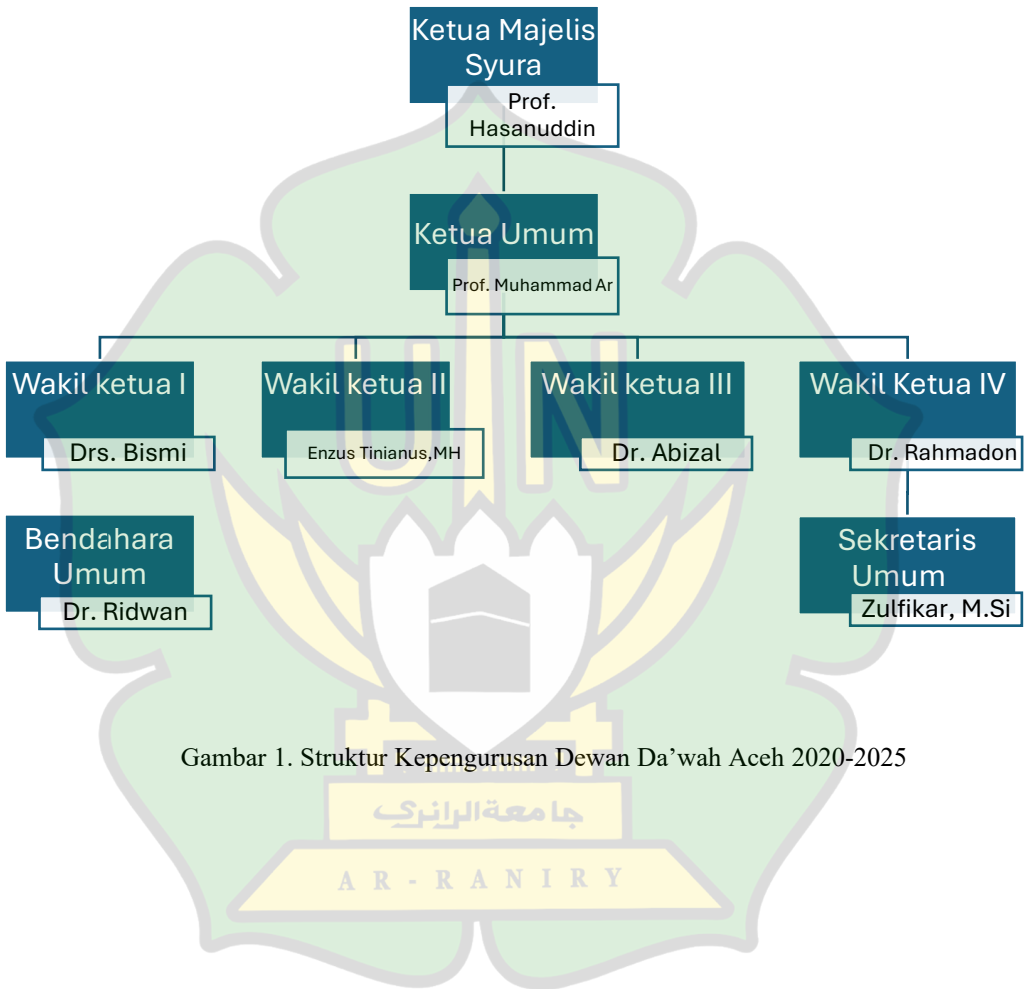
Ketua Majelis Syura

Prof. Hasanuddin

Ketua Umum

Prof. Muhammad Ar

Wakil ketua I

Drs. Bismi

Wakil ketua II

Enzus Tinianus,MH

Wakil ketua III

Dr. Abizal

Wakil Ketua IV

Dr. Rahmadon

Bendahara Umum

Dr. Ridwan

Sekretaris Umum

Zulfikar, M.Si

Gambar 1. Struktur Kepengurusan Dewan Da'wah Aceh 2020-2025

جامعة الرانري

AR-RANIRY